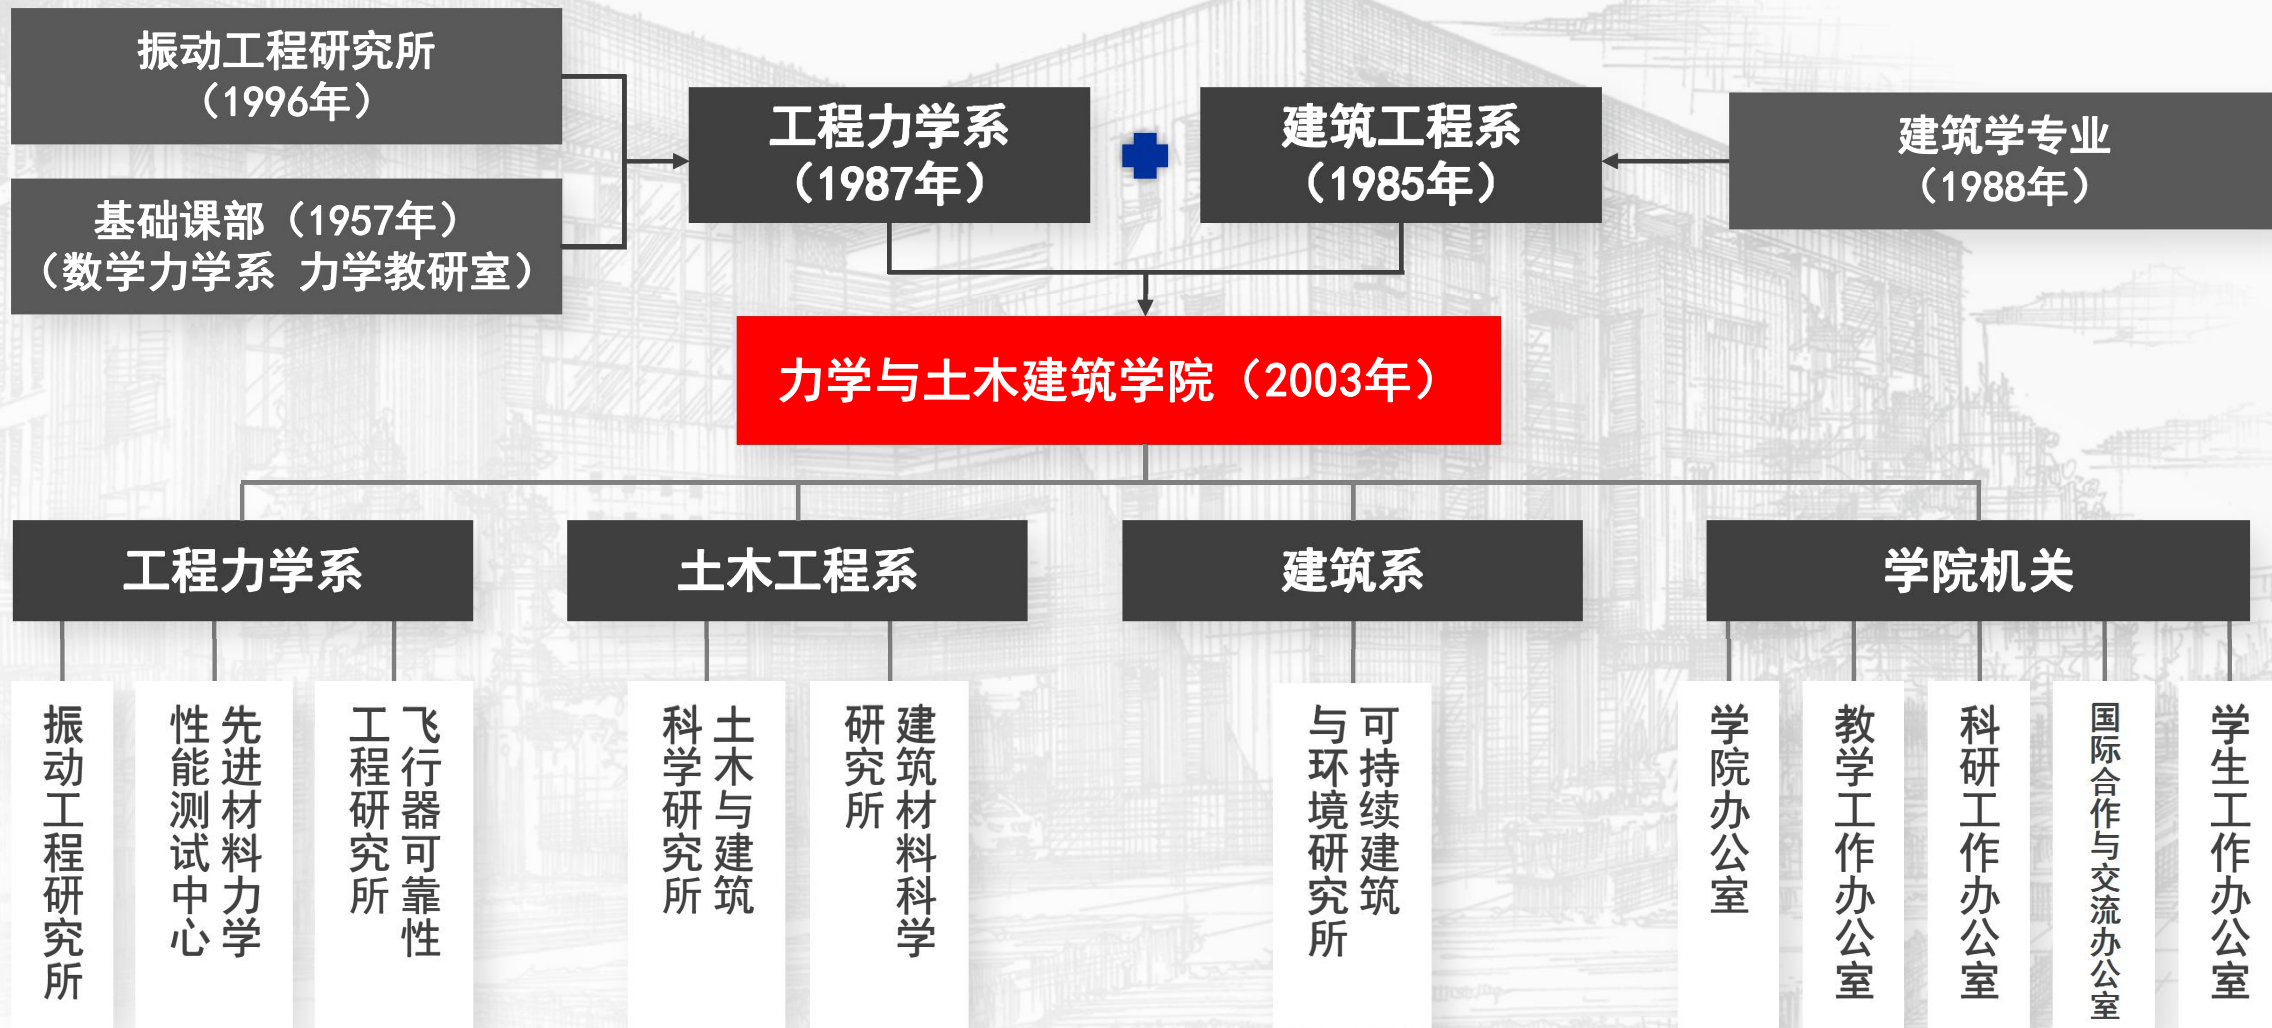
振动工程研究所
（1996年）

基础课部（1957年）
（数学力学系 力学教研室）

工程力学系
（1987年）

建筑工程系
（1985年）

建筑学专业
（1988年）

力学与土木建筑学院（2003年）

工程力学系

土木工程系

建筑系

学院机关

振动工程研究所

先进材料力学性能测试中心

飞行器可靠性工程研究所

土木与建筑科学研究所

建筑材料科学研究所

可持续建筑与环境研究所

学院办公室

教学工作办公室

科研工作办公室

国际合作与交流办公室

学生工作办公室